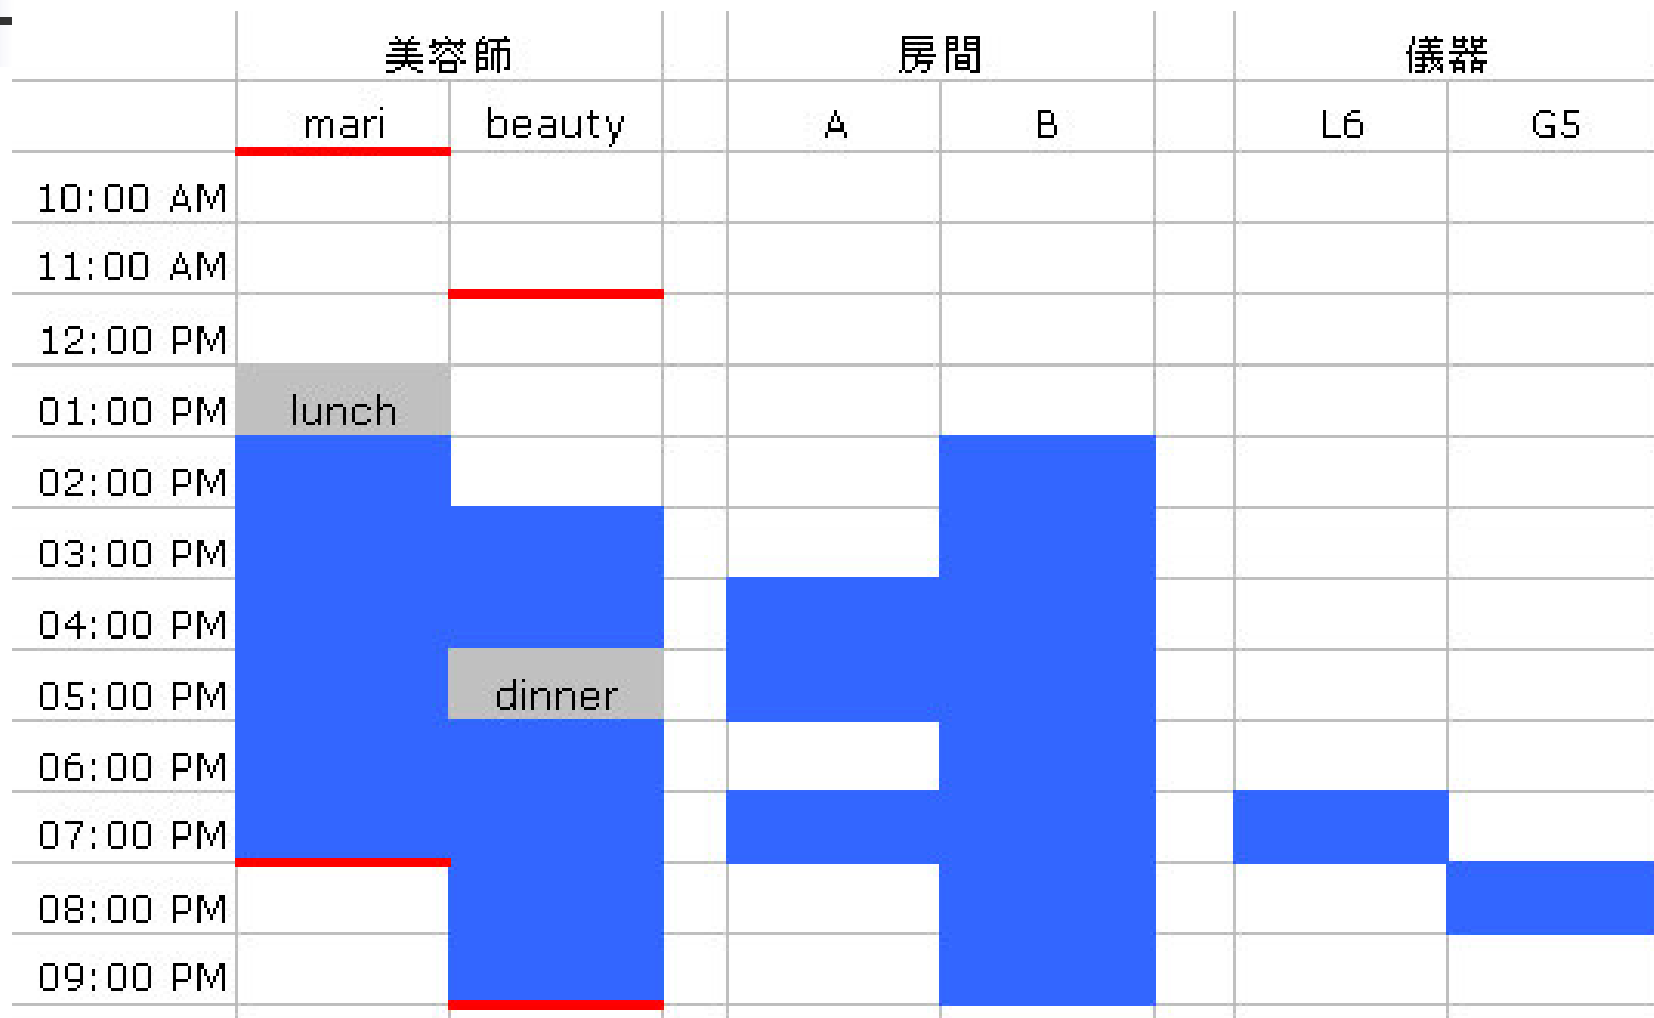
| | 美容師 | | 房間 | | 儀器 | |
|---|---|---|---|---|---|---|
| | mari | beauty | A | B | L6 | G5 |
| 10:00 AM | | | | | | |
| 11:00 AM | | | | | | |
| 12:00 PM | | | | | | |
| 01:00 PM | lunch | | | | | |
| 02:00 PM | | | | | | |
| 03:00 PM | | | | | | |
| 04:00 PM | | | | | | |
| 05:00 PM | | dinner | | | | |
| 06:00 PM | | | | | | |
| 07:00 PM | | | | | | |
| 08:00 PM | | | | | | |
| 09:00 PM | | | | | | |